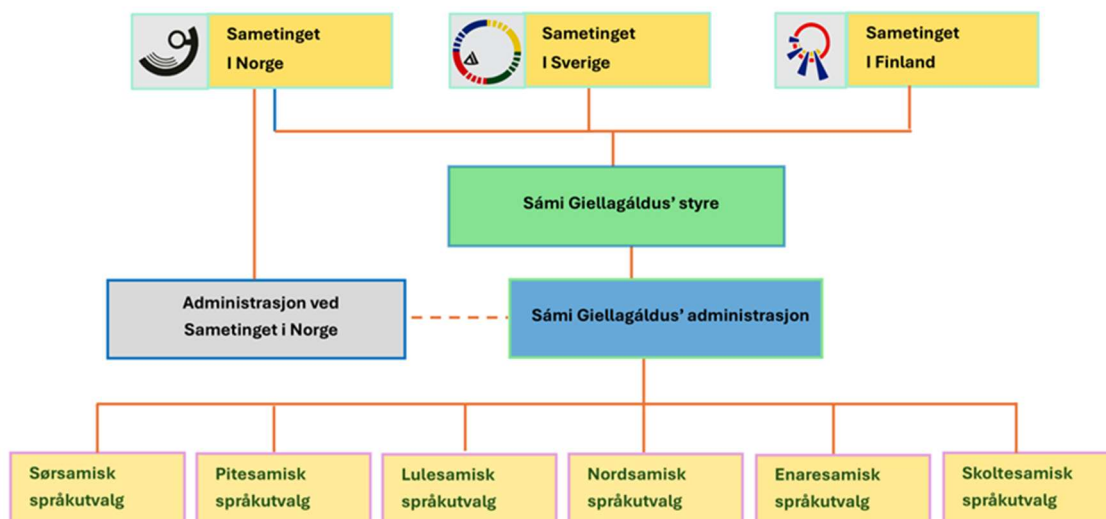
Sametinget I Norge

Sametinget I Sverige

Sametinget I Finland

Sámi Giellagáldus' styre

Administrasjon ved Sametinget i Norge

Sámi Giellagáldus' administrasjon

Sørsamisk språkutvalg

Pitesamisk språkutvalg

Lulesamisk språkutvalg

Nordsamisk språkutvalg

Enaresamisk språkutvalg

Skoltesamisk språkutvalg